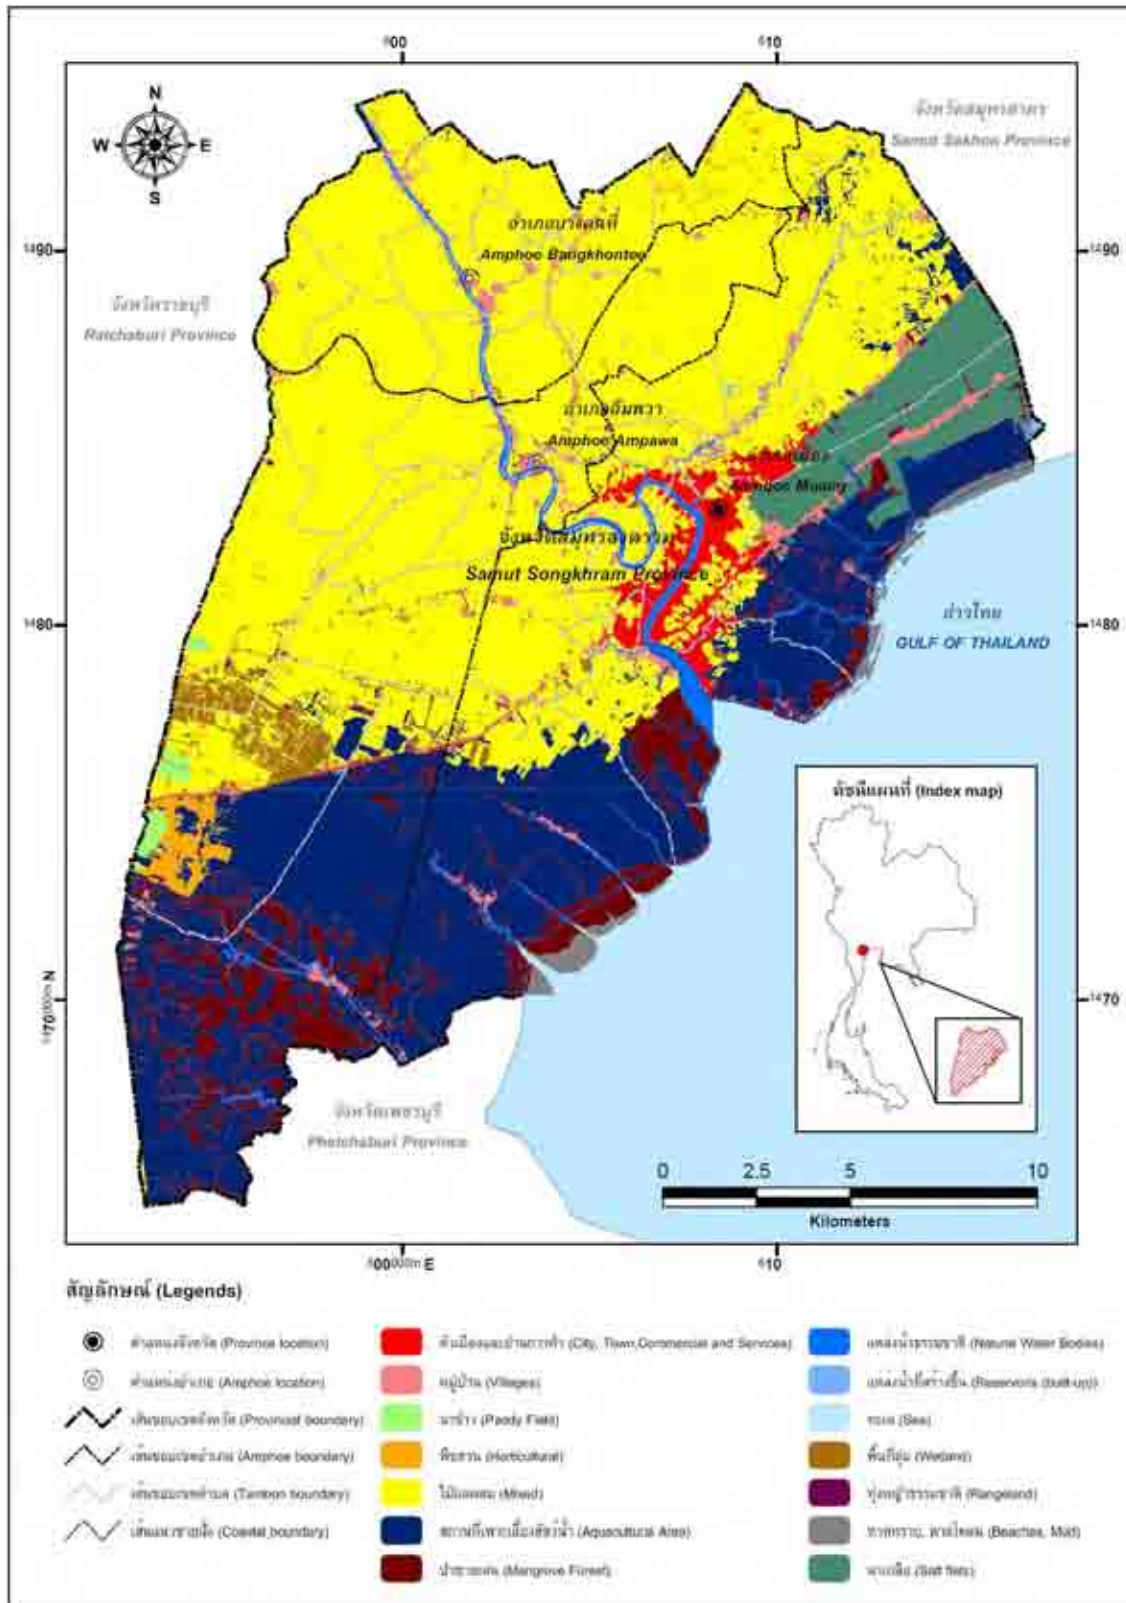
600
610
N
W
E
S
จังหวัดสมุทรสาคร
Samut Sakhon Province
อำเภอบางคนที
Amphoe Bangkhontee
1490
1490
จังหวัดราชบุรี
Ratchaburi Province
อำเภออัมพวา
Amphoe Ampawa
อำเภอเมือง
Amphoe Muang
จังหวัดสมุทรสงคราม
Samut Songkhram Province
อ่าวไทย
GULF OF THAILAND
1480
1480
ดัชนีแผนที่ (Index map)
1470 000m N
1470
จังหวัดเพชรบุรี
Phetchaburi Province
0 2.5 5 10
Kilometers
600000m E
610

สัญลักษณ์ (Legends)

ที่ตั้งจังหวัด (Province location)
ที่ตั้งอำเภอ (Amphoe location)
เส้นขอบเขตจังหวัด (Provincial boundary)
เส้นขอบเขตอำเภอ (Amphoe boundary)
เส้นขอบเขตตำบล (Tambon boundary)
เส้นแนวชายฝั่ง (Coastal boundary)
ตัวเมืองและย่านการค้า (City, Town,Commercial and Services)
หมู่บ้าน (Villages)
นาข้าว (Paddy Field)
พืชสวน (Horticultural)
ไม้ผลผสม (Mixed)
สถานที่เพาะเลี้ยงสัตว์น้ำ (Aquacultural Area)
ป่าชายเลน (Mangrove Forest)
แหล่งน้ำธรรมชาติ (Natural Water Bodies)
แหล่งน้ำที่สร้างขึ้น (Reservoirs (built-up))
ทะเล (Sea)
พื้นที่ลุ่ม (Wetland)
ทุ่งหญ้าธรรมชาติ (Rangeland)
หาดทราย, หาดโคลน (Beaches, Mud)
นาเกลือ (Salt flats)